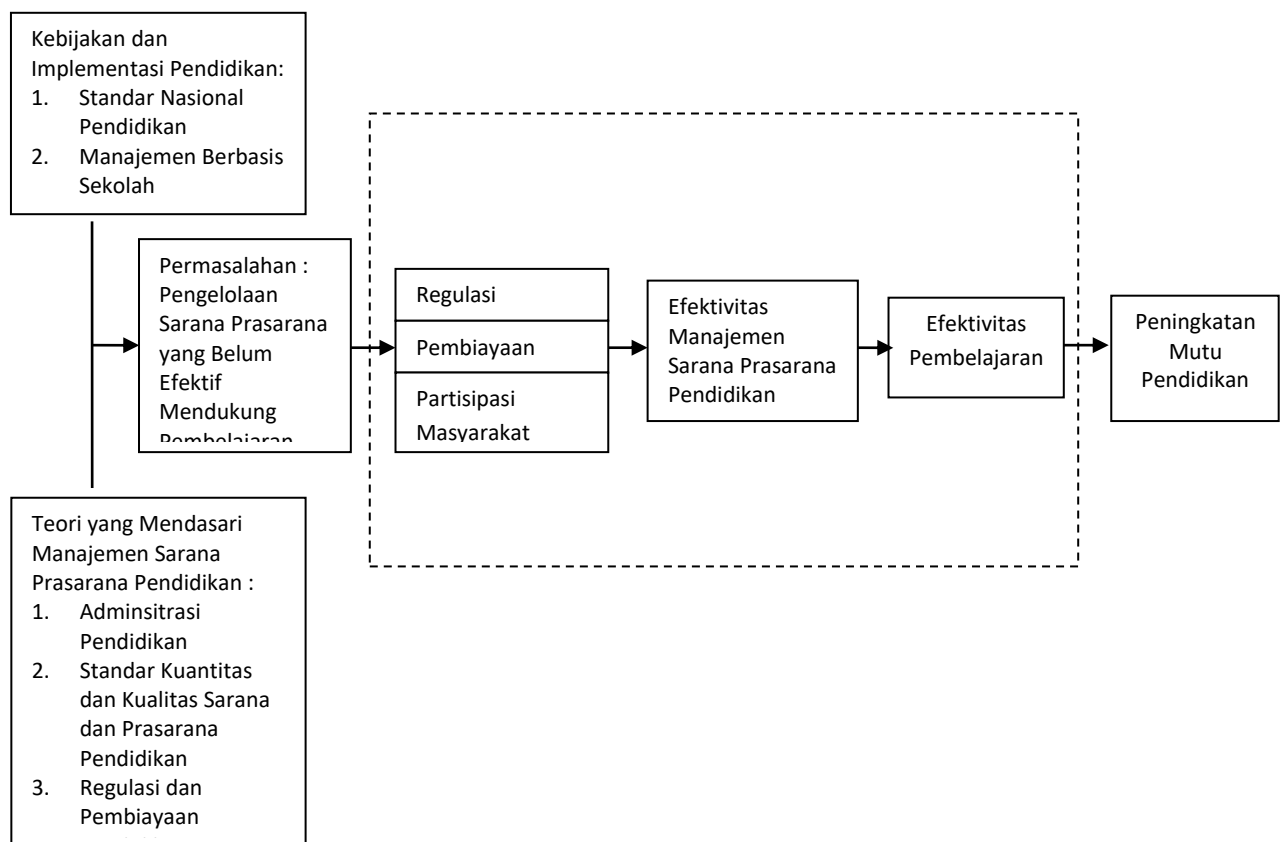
Kebijakan dan Implementasi Pendidikan:
1. Standar Nasional Pendidikan
2. Manajemen Berbasis Sekolah

Permasalahan : Pengelolaan Sarana Prasarana yang Belum Efektif Mendukung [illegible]

Regulasi

Pembiayaan

Partisipasi Masyarakat

Efektivitas Manajemen Sarana Prasarana Pendidikan

Efektivitas Pembelajaran

Peningkatan Mutu Pendidikan

Teori yang Mendasari Manajemen Sarana Prasarana Pendidikan :
1. Adminsitrasi Pendidikan
2. Standar Kuantitas dan Kualitas Sarana dan Prasarana Pendidikan
3. Regulasi dan Pembiayaan